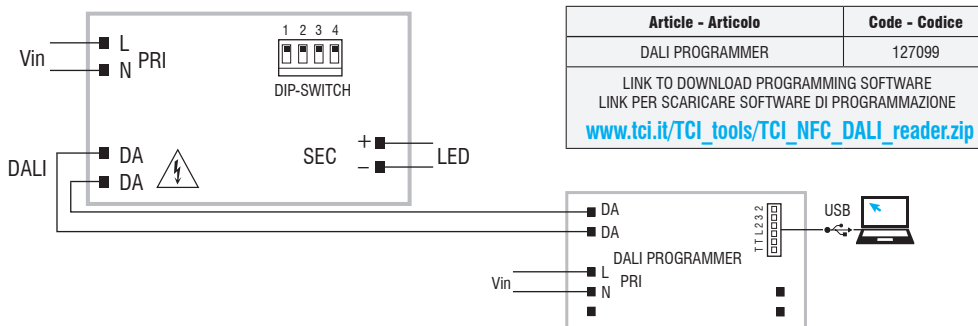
Vin
L
N
PRI

1 2 3 4
DIP-SWITCH

DALI
DA
DA

SEC
+
–
LED

| Article - Articolo | Code - Codice |
|---|---|
| DALI PROGRAMMER | 127099 |

LINK TO DOWNLOAD PROGRAMMING SOFTWARE
LINK PER SCARICARE SOFTWARE DI PROGRAMMAZIONE
www.tci.it/TCI_tools/TCI_NFC_DALI_reader.zip

DA
DA
TTL232
USB
DALI PROGRAMMER
Vin
L
N
PRI